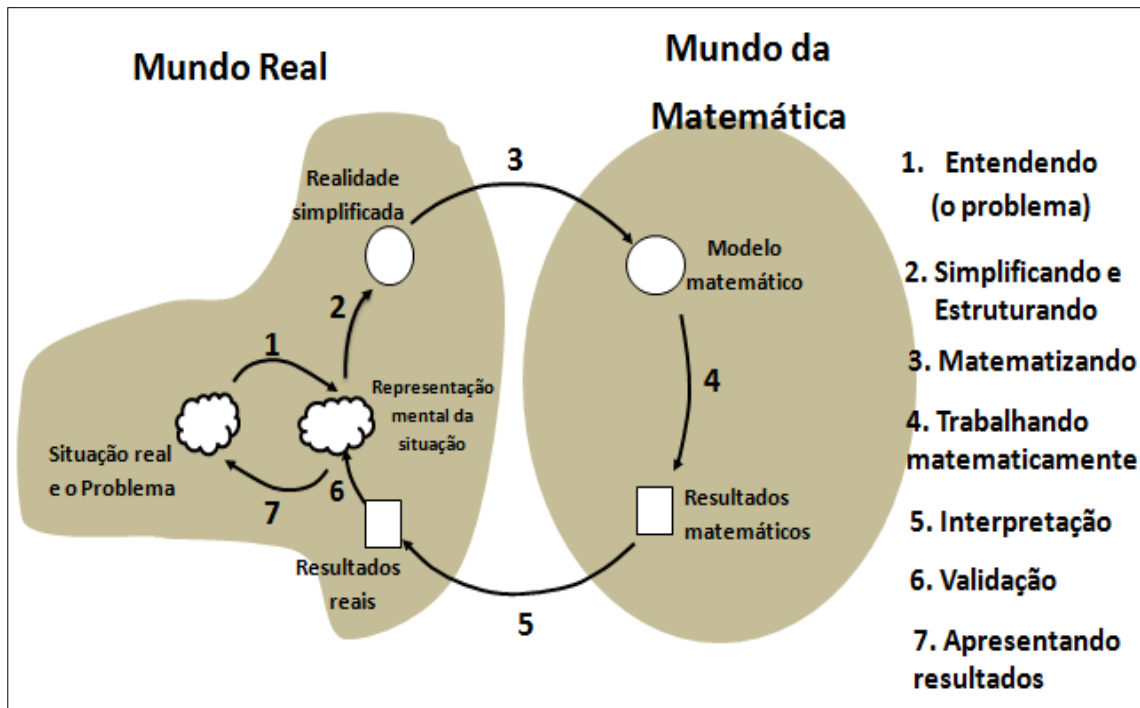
Mundo Real

Mundo da Matemática

Realidade simplificada

3

Modelo matemático

2

1

Representação mental da situação

4

Situação real e o Problema

6

7

Resultados matemáticos

Resultados reais

5

1. Entendendo (o problema)

2. Simplificando e Estruturando

3. Matematizando

4. Trabalhando matematicamente

5. Interpretação

6. Validação

7. Apresentando resultados